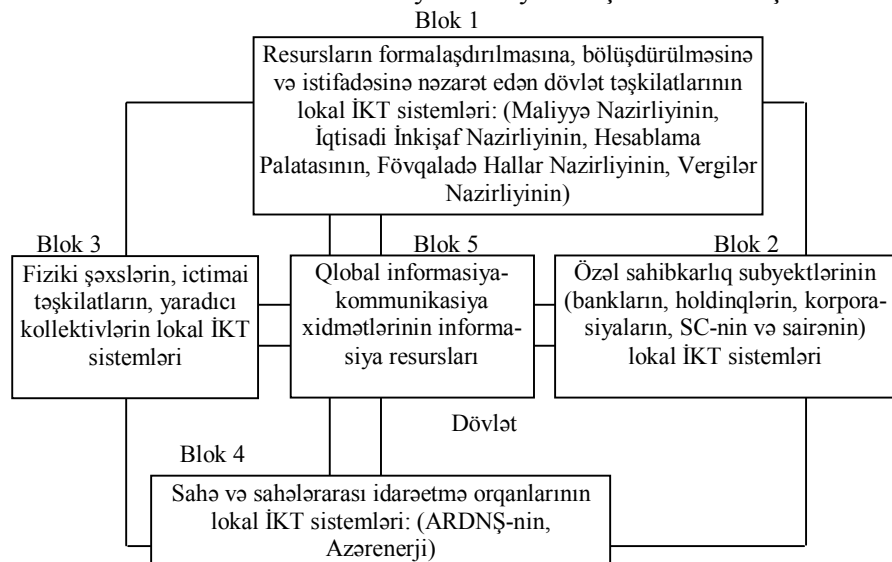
Blok 1

Resursların formalaşdırılmasına, bölüşdürülməsinə və istifadəsinə nəzarət edən dövlət təşkilatlarının lokal İKT sistemləri: (Maliyyə Nazirliyinin, İqtisadi İnkişaf Nazirliyinin, Hesablama Palatasının, Fövqaladə Hallar Nazirliyinin, Vergilər Nazirliyinin)

Blok 3

Fiziki şəxslərin, ictimai təşkilatların, yaradıcı kollektivlərin lokal İKT sistemləri

Blok 5

Qlobal informasiya-kommunikasiya xidmətlərinin informasiya resursları

Blok 2

Özəl sahibkarlıq subyektlərinin (bankların, holdinqlərin, korporasiyaların, SC-nin və sairənin) lokal İKT sistemləri

Dövlət

Blok 4

Sahə və sahələrarası idarəetmə orqanlarının lokal İKT sistemləri: (ARDNŞ-nin, Azərenerji)